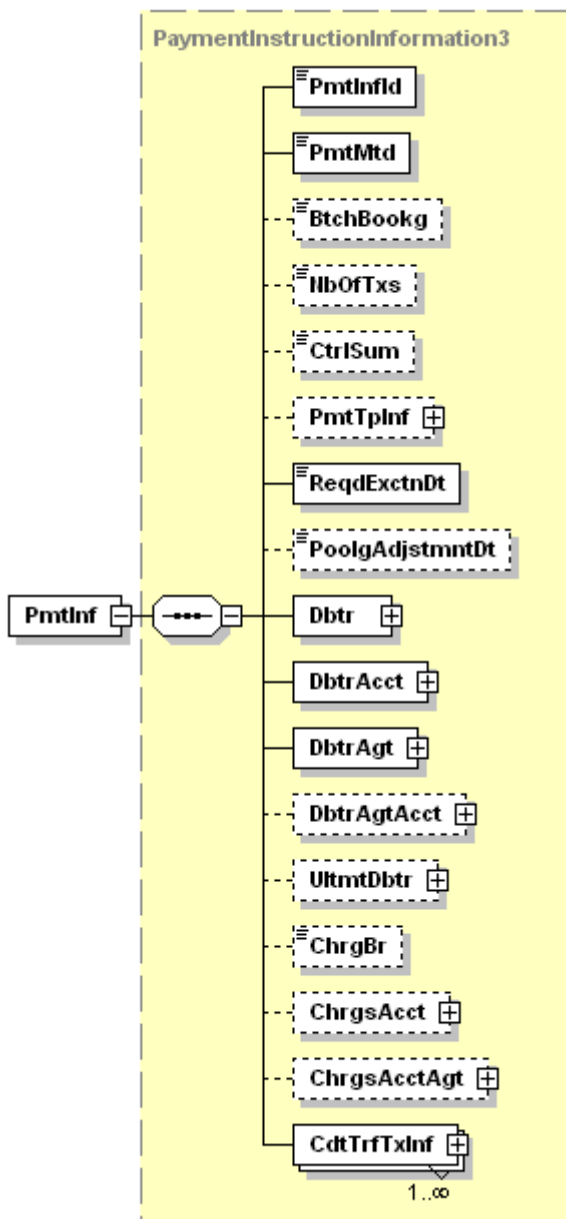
PaymentInstructionInformation3

PmtInf

PmtInfId

PmtMtd

BtchBookg

NbOfTxs

CtrlSum

PmtTpInf

ReqdExctnDt

PoolgAdjstmntDt

Dbtr

DbtrAcct

DbtrAgt

DbtrAgtAcct

UltmtDbtr

ChrgBr

ChrgsAcct

ChrgsAcctAgt

CdtTrfTxInf

1..∞